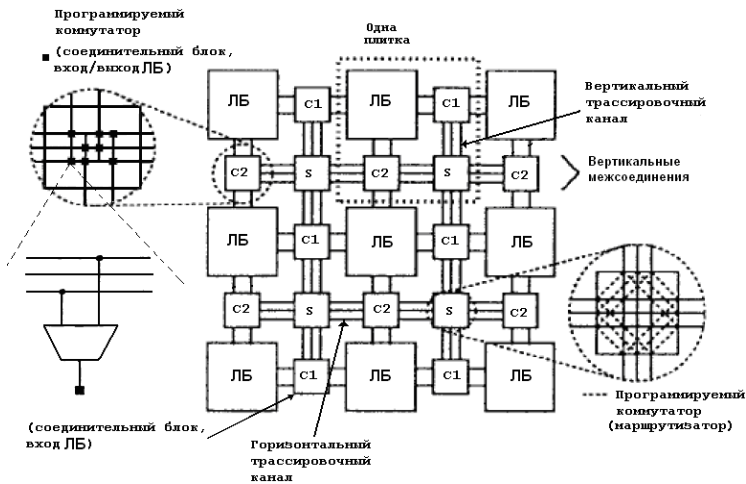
Программируемый коммутатор (соединительный блок, вход/выход ЛБ)

Одна плитка

Вертикальный трассировочный канал

Вертикальные межсоединения

ЛБ C1 ЛБ C1 ЛБ
C2 S C2 S C2
ЛБ C1 ЛБ C1 ЛБ
C2 S C2 S C2
ЛБ C1 ЛБ C1 ЛБ

Программируемый коммутатор (маршрутизатор)

(соединительный блок, вход ЛБ)

Горизонтальный трассировочный канал